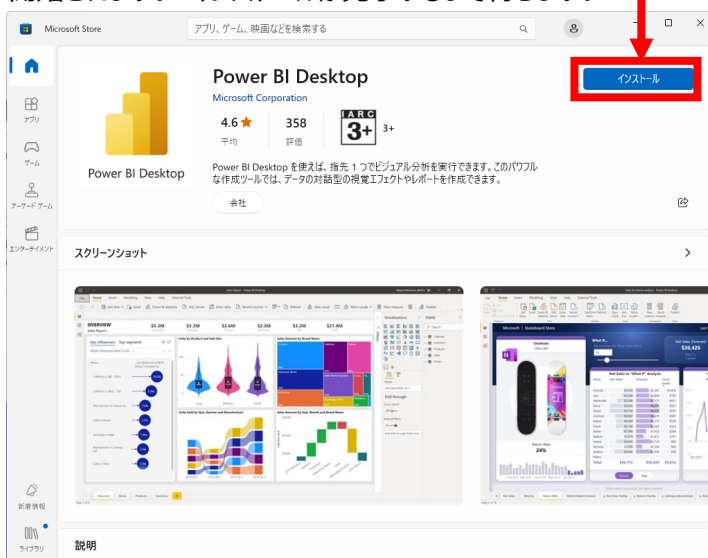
Microsoft Store

アプリ、ゲーム、映画などを検索する

アプリ

ゲーム

アーケード ゲーム

エンターテイメント

Power BI Desktop

Power BI Desktop

Microsoft Corporation

4.6 ★
平均

358
評価

IARC
3+
3+

インストール

Power BI Desktop を使えば、指先 1 つでビジュアル分析を実行できます。このパワフルな作成ツールでは、データの対話型の視覚エフェクトやレポートを作成できます。

会社

スクリーンショット

OVERVIEW

$3.3M

$3.3M

$2.6M

$2.3M

$3.3M

$21.8M

Microsoft | Skateboard Store

What If...

$36,426

Return Rate
24%

新着情報

ライブラリ

説明